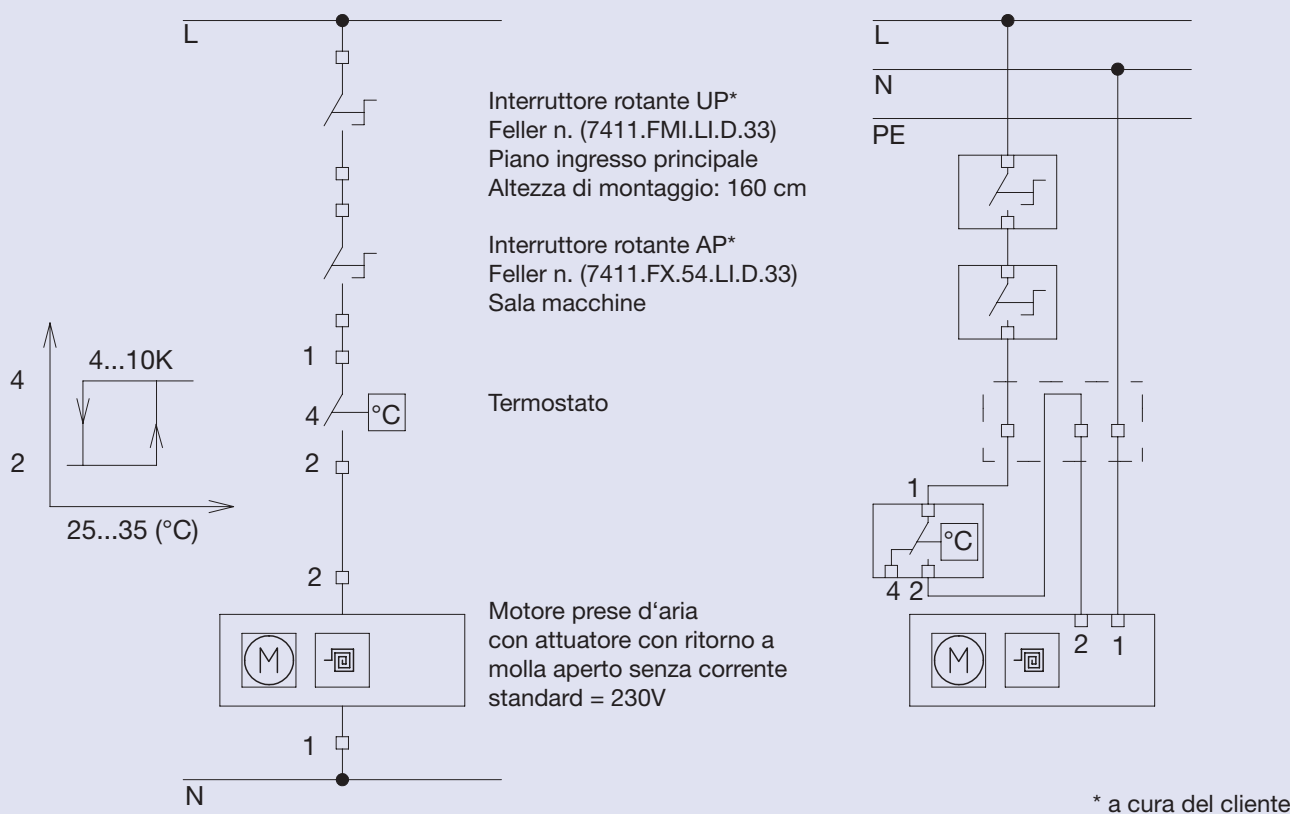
L

Interruttore rotante UP*
Feller n. (7411.FMI.LI.D.33)
Piano ingresso principale
Altezza di montaggio: 160 cm

Interruttore rotante AP*
Feller n. (7411.FX.54.LI.D.33)
Sala macchine

4...10K
4
2
25...35 (°C)

1
4
°C
2

Termostato

2

Motore prese d'aria
con attuatore con ritorno a
molla aperto senza corrente
standard = 230V

M

1
N

L
N
PE

1
°C
4 2
2 1
M

* a cura del cliente